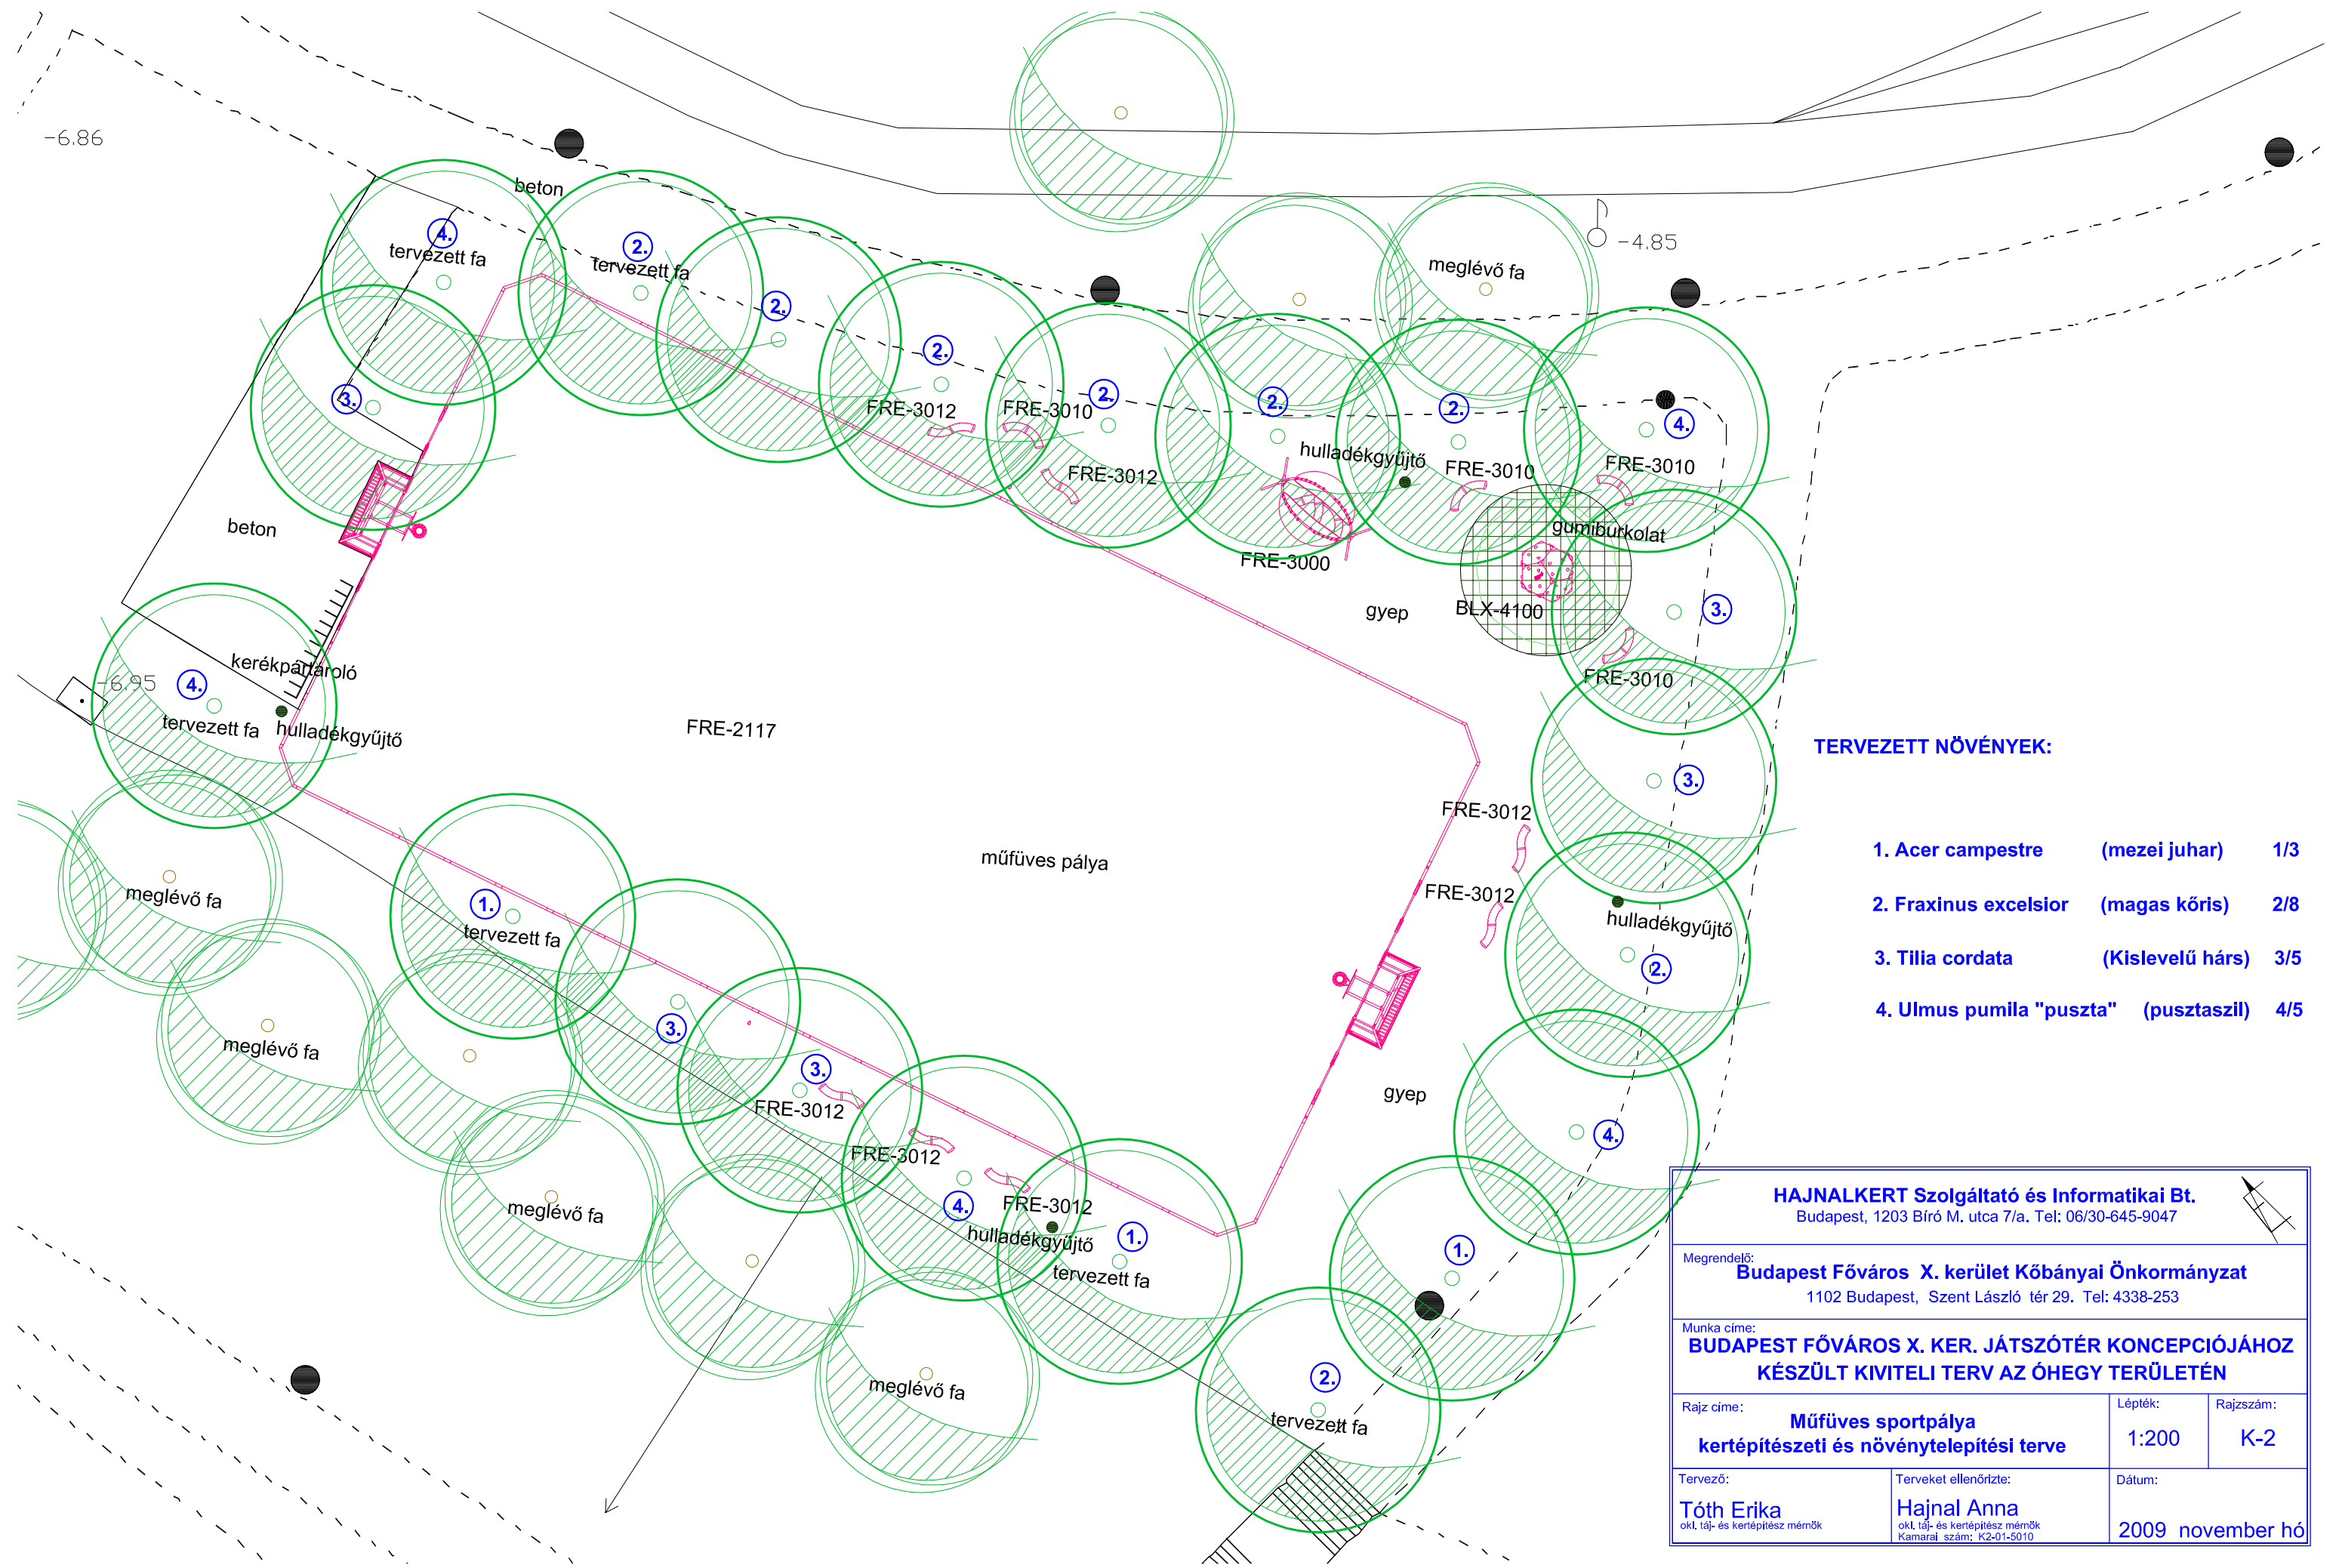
-6.86

beton

4. tervezett fa

2. tervezett fa

2.

2.

2.

2.

2.

-4.85

meglévő fa

3.

FRE-3012

FRE-3010

FRE-3012

hulladékgyűjtő

FRE-3010

4.

FRE-3010

gumiburkolat

FRE-3000

beton

gyep

BLX-4100

3.

FRE-3010

kerékpártároló

-6.95

4.

tervezett fa

hulladékgyűjtő

FRE-2117

TERVEZETT NÖVÉNYEK:

3.

műfüves pálya

FRE-3012

meglévő fa

1.

tervezett fa

FRE-3012

hulladékgyűjtő

| 1. Acer campestre | (mezei juhar) | 1/3 |
|---|---|---|
| 2. Fraxinus excelsior | (magas kőris) | 2/8 |
| 3. Tilia cordata | (Kislevelű hárs) | 3/5 |
| 4. Ulmus pumila "puszta" | (pusztaszil) | 4/5 |

2.

meglévő fa

3.

3.

gyep

FRE-3012

FRE-3012

4.

meglévő fa

4.

FRE-3012

hulladékgyűjtő

1.

tervezett fa

1.

meglévő fa

2.

tervezett fa

HAJNALKERT Szolgáltató és Informatikai Bt.
Budapest, 1203 Bíró M. utca 7/a. Tel: 06/30-645-9047

Megrendelő:
Budapest Főváros X. kerület Kőbányai Önkormányzat
1102 Budapest, Szent László tér 29. Tel: 4338-253

Munka címe:
BUDAPEST FŐVÁROS X. KER. JÁTSZÓTÉR KONCEPCIÓJÁHOZ KÉSZÜLT KIVITELI TERV AZ ÓHEGY TERÜLETÉN

Rajz címe:
Műfüves sportpálya kertépítészeti és növénytelepítési terve

Lépték:
1:200

Rajzszám:
K-2

Tervező:
Tóth Erika
okl. táj- és kertépítész mérnök

Terveket ellenőrizte:
Hajnal Anna
okl. táj- és kertépítész mérnök
Kamarai szám: K2-01-5010

Dátum:
2009 november hó